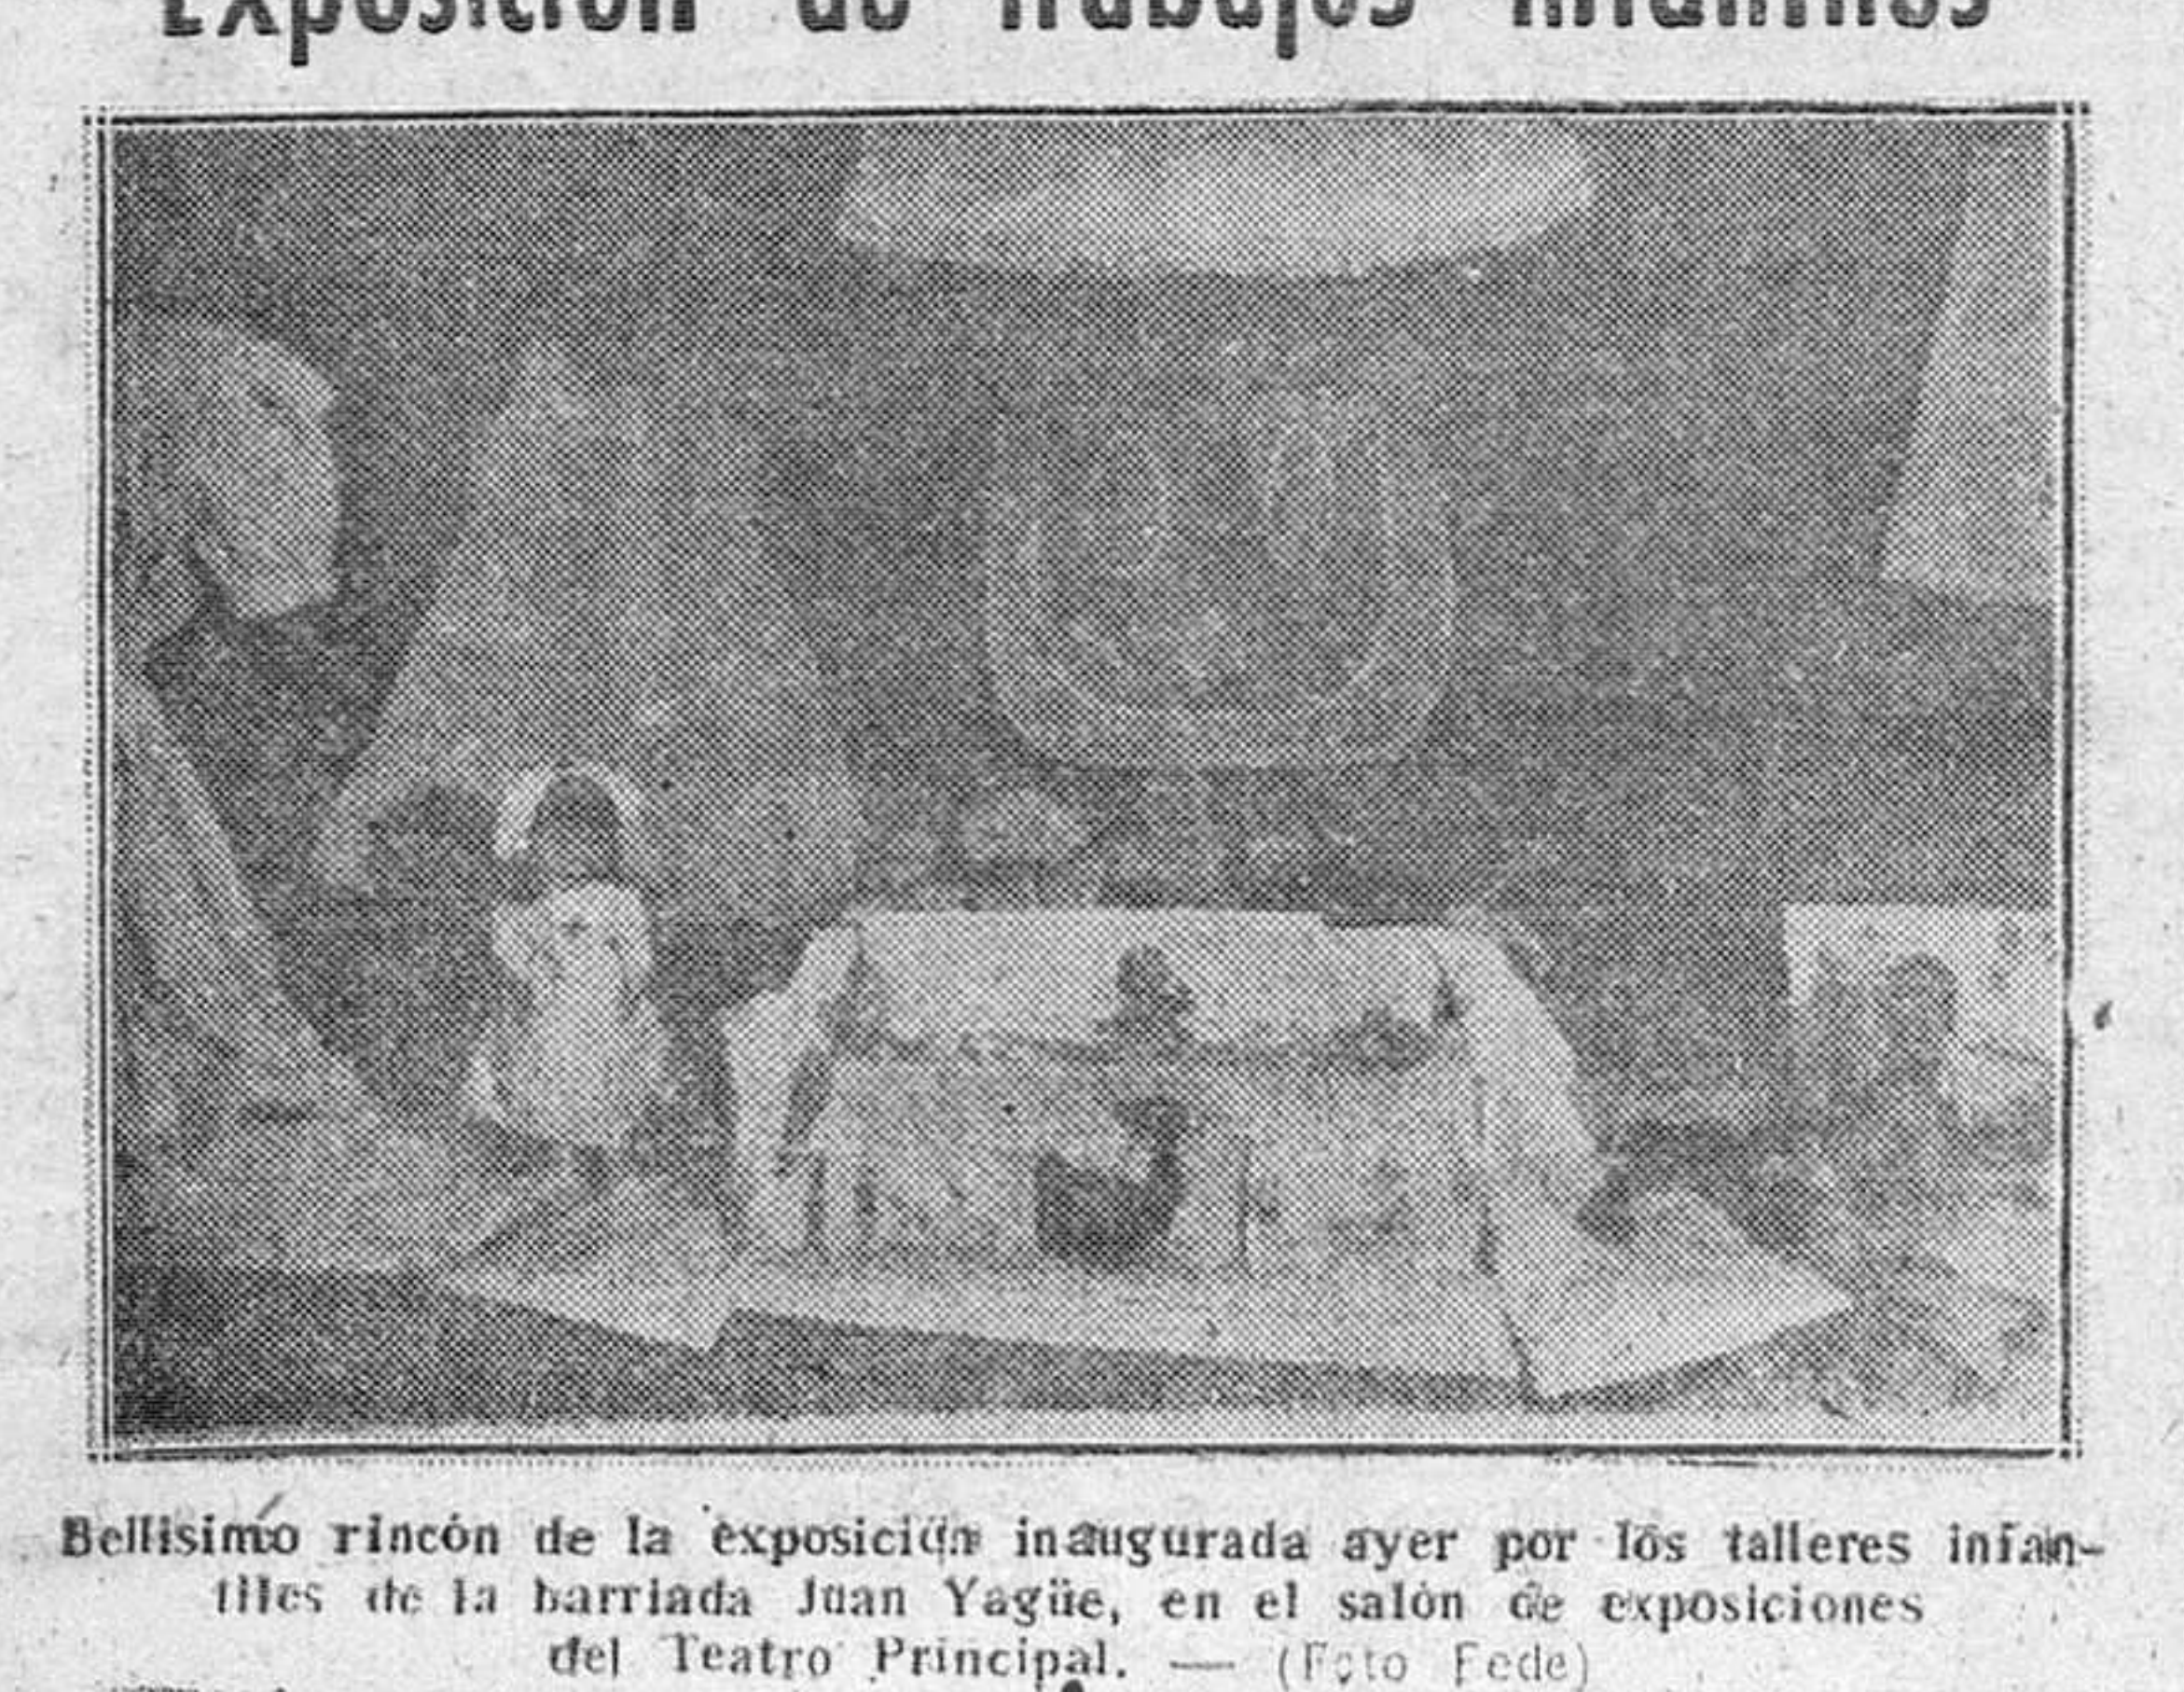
Exposición de trabajos infantiles

Bellisimo rincón de la exposición inaugurada ayer por los talleres infantiles de la barriada Juan Yagüe, en el salón de exposiciones del Teatro Principal. — (Foto Fede)